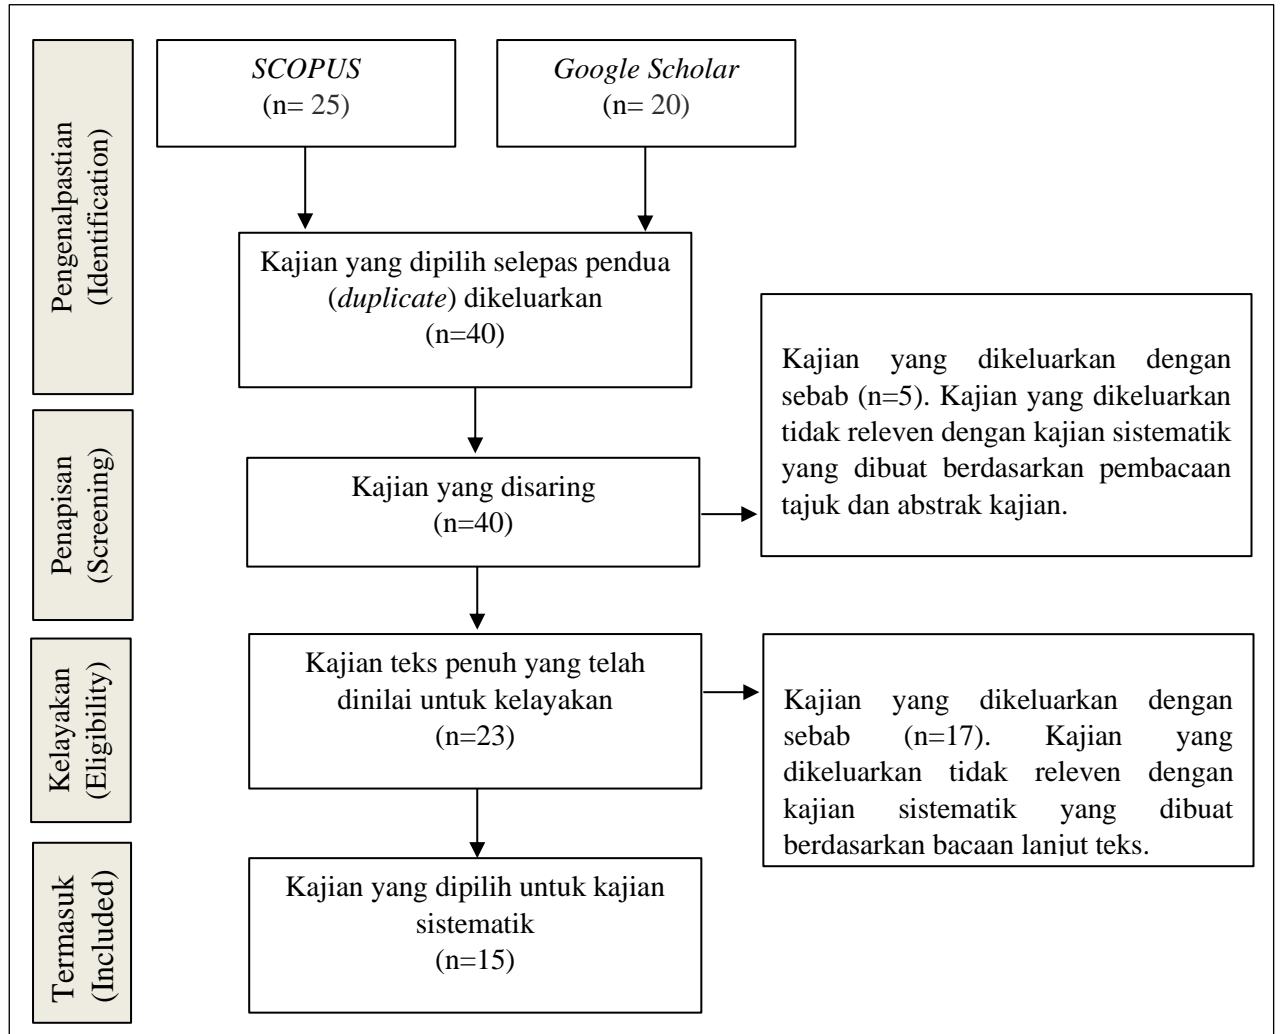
Pengenalpastian (Identification)

SCOPUS (n= 25)

Google Scholar (n= 20)

Kajian yang dipilih selepas pendua (duplicate) dikeluarkan (n=40)

Penapisan (Screening)

Kajian yang disaring (n=40)

Kajian yang dikeluarkan dengan sebab (n=5). Kajian yang dikeluarkan tidak releven dengan kajian sistematik yang dibuat berdasarkan pembacaan tajuk dan abstrak kajian.

Kelayakan (Eligibility)

Kajian teks penuh yang telah dinilai untuk kelayakan (n=23)

Kajian yang dikeluarkan dengan sebab (n=17). Kajian yang dikeluarkan tidak releven dengan kajian sistematik yang dibuat berdasarkan bacaan lanjut teks.

Termasuk (Included)

Kajian yang dipilih untuk kajian sistematik (n=15)